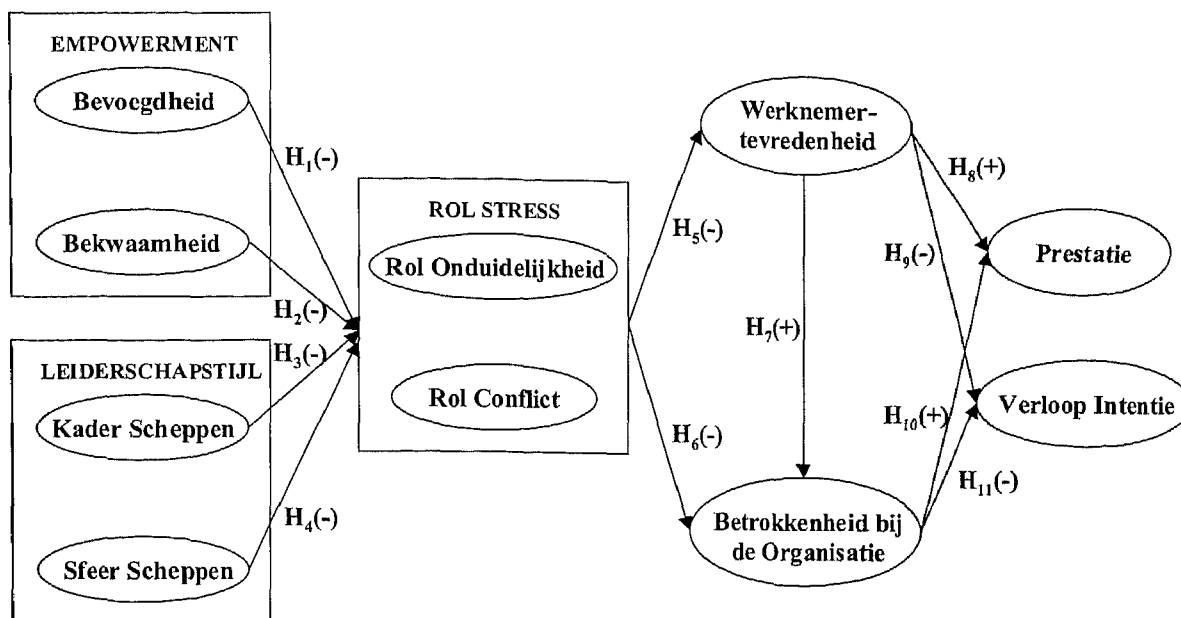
EMPOWERMENT

Bevoegdheid

Bekwaamheid

LEIDERSCHAPSTIJL

Kader Scheppen

Sfeer Scheppen

$H_1(-)$

$H_2(-)$

$H_3(-)$

$H_4(-)$

ROL STRESS

Rol Onduidelijkheid

Rol Conflict

$H_5(-)$

$H_6(-)$

Werknemertevredenheid

$H_7(+)$

Betrokkenheid bij de Organisatie

$H_8(+)$

$H_9(-)$

$H_{10}(+)$

$H_{11}(-)$

Prestatie

Verloop Intentie